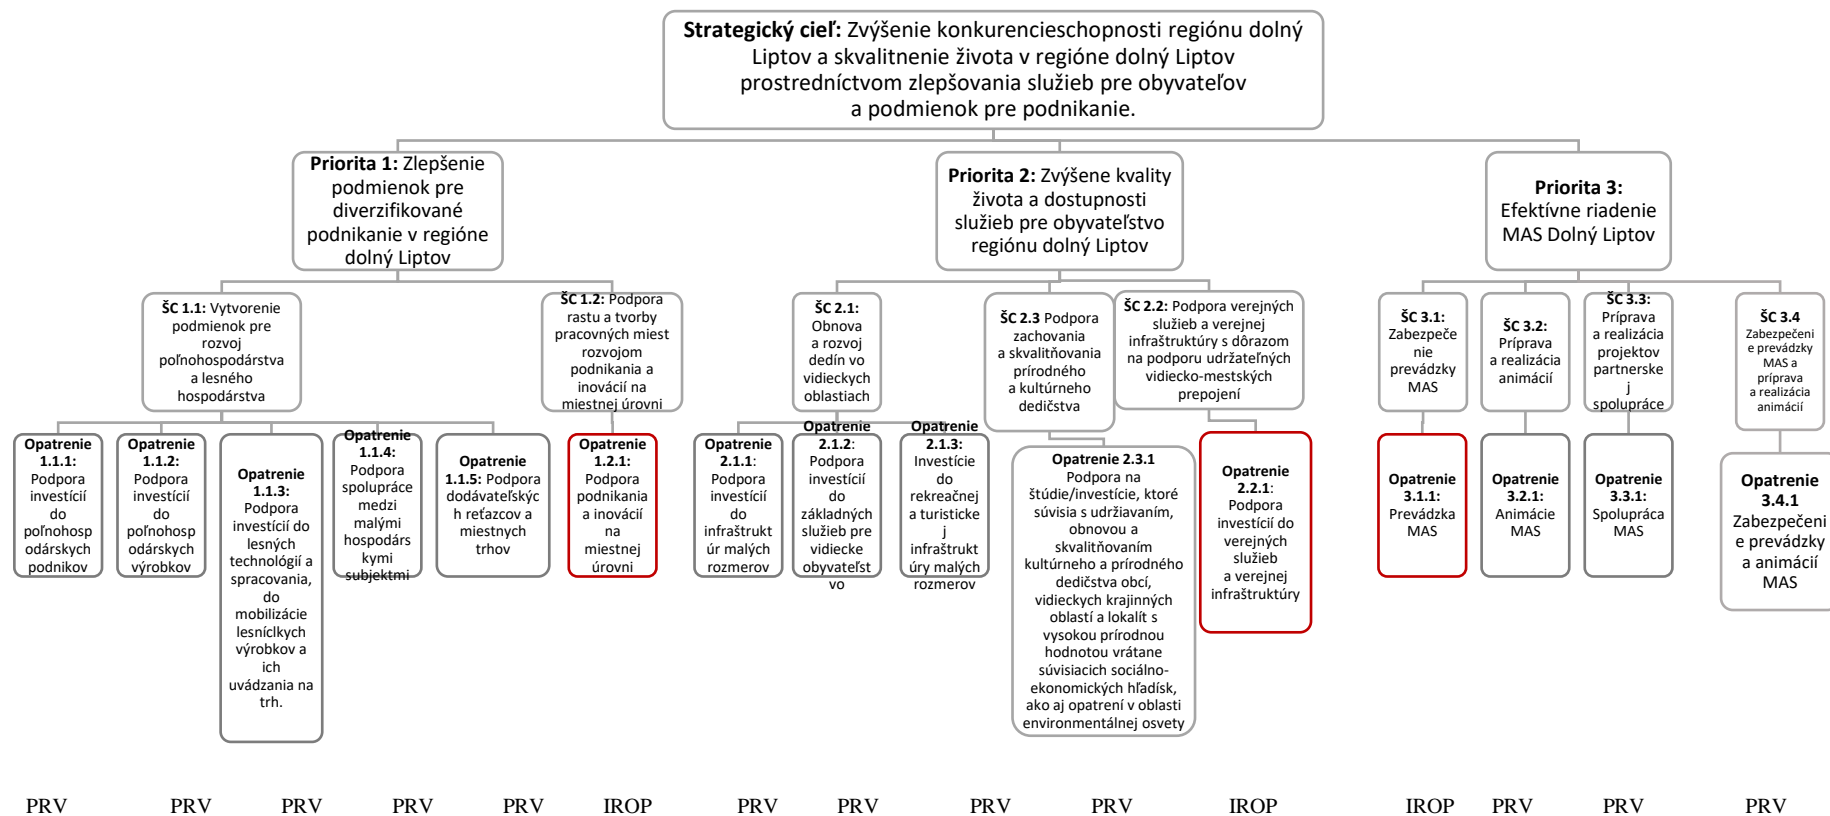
**Strategický cieľ:** Zvýšenie konkurencieschopnosti regiónu dolný Liptov a skvalitnenie života v regióne dolný Liptov prostredníctvom zlepšovania služieb pre obyvateľov a podmienok pre podnikanie.

**Priorita 1:** Zlepšenie podmienok pre diverzifikované podnikanie v regióne dolný Liptov

**Priorita 2:** Zvýšene kvality života a dostupnosti služieb pre obyvateľstvo regiónu dolný Liptov

**Priorita 3:** Efektívne riadenie MAS Dolný Liptov

**ŠC 1.1:** Vytvorenie podmienok pre rozvoj poľnohospodárstva a lesného hospodárstva

**ŠC 1.2:** Podpora rastu a tvorby pracovných miest rozvojom podnikania a inovácií na miestnej úrovni

**ŠC 2.1:** Obnova a rozvoj dedín vo vidieckych oblastiach

**ŠC 2.3** Podpora zachovania a skvalitňovania prírodného a kultúrneho dedičstva

**ŠC 2.2:** Podpora verejných služieb a verejnej infraštruktúry s dôrazom na podporu udržateľných vidiecko-mestských prepojení

**ŠC 3.1:** Zabezpečenie prevádzky MAS

**ŠC 3.2:** Príprava a realizácia animácií

**ŠC 3.3:** Príprava a realizácia projektov partnerskej spolupráce

**ŠC 3.4** Zabezpečenie prevádzky MAS a príprava a realizácia animácií

**Opatrenie 1.1.1:** Podpora investícií do poľnohospodárskych podnikov

**Opatrenie 1.1.2:** Podpora investícií do poľnohospodárskych výrobkov

**Opatrenie 1.1.3:** Podpora investícií do lesných technológií a spracovania, do mobilizácie lesníclkych výrobkov a ich uvádzania na trh.

**Opatrenie 1.1.4:** Podpora spolupráce medzi malými hospodárskymi subjektmi

**Opatrenie 1.1.5:** Podpora dodávateľských reťazcov a miestnych trhov

**Opatrenie 1.2.1:** Podpora podnikania a inovácií na miestnej úrovni

**Opatrenie 2.1.1:** Podpora investícií do infraštruktúr malých rozmerov

**Opatrenie 2.1.2:** Podpora investícií do základných služieb pre vidiecke obyvateľstvo

**Opatrenie 2.1.3:** Investície do rekreačnej a turistickej infraštruktúry malých rozmerov

**Opatrenie 2.3.1** Podpora na štúdie/investície, ktoré súvisia s udržiavaním, obnovou a skvalitňovaním kultúrneho a prírodného dedičstva obcí, vidieckych krajinných oblastí a lokalít s vysokou prírodnou hodnotou vrátane súvisiacich sociálno-ekonomických hľadísk, ako aj opatrení v oblasti environmentálnej osvety

**Opatrenie 2.2.1:** Podpora investícií do verejných služieb a verejnej infraštruktúry

**Opatrenie 3.1.1:** Prevádzka MAS

**Opatrenie 3.2.1:** Animácie MAS

**Opatrenie 3.3.1:** Spolupráca MAS

**Opatrenie 3.4.1** Zabezpečenie prevádzky a animácií MAS

PRV PRV PRV PRV PRV IROP PRV PRV PRV PRV IROP IROP PRV PRV PRV